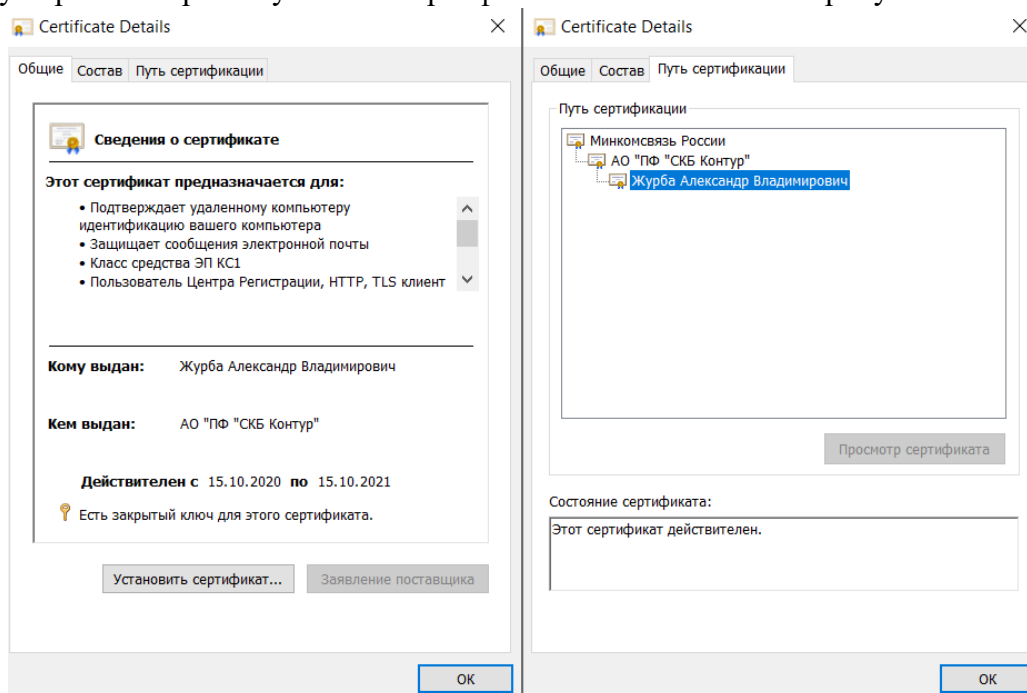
Certificate Details

Общие Состав Путь сертификации

Сведения о сертификате

Этот сертификат предназначается для:

• Подтверждает удаленному компьютеру идентификацию вашего компьютера
• Защищает сообщения электронной почты
• Класс средства ЭП КС1
• Пользователь Центра Регистрации, HTTP, TLS клиент

Кому выдан: Журба Александр Владимирович

Кем выдан: АО "ПФ "СКБ Контур"

Действителен с 15.10.2020 по 15.10.2021

Есть закрытый ключ для этого сертификата.

Установить сертификат... Заявление поставщика

OK

Certificate Details

Общие Состав Путь сертификации

Путь сертификации

Минкомсвязь России
АО "ПФ "СКБ Контур"
Журба Александр Владимирович

Просмотр сертификата

Состояние сертификата:

Этот сертификат действителен.

OK